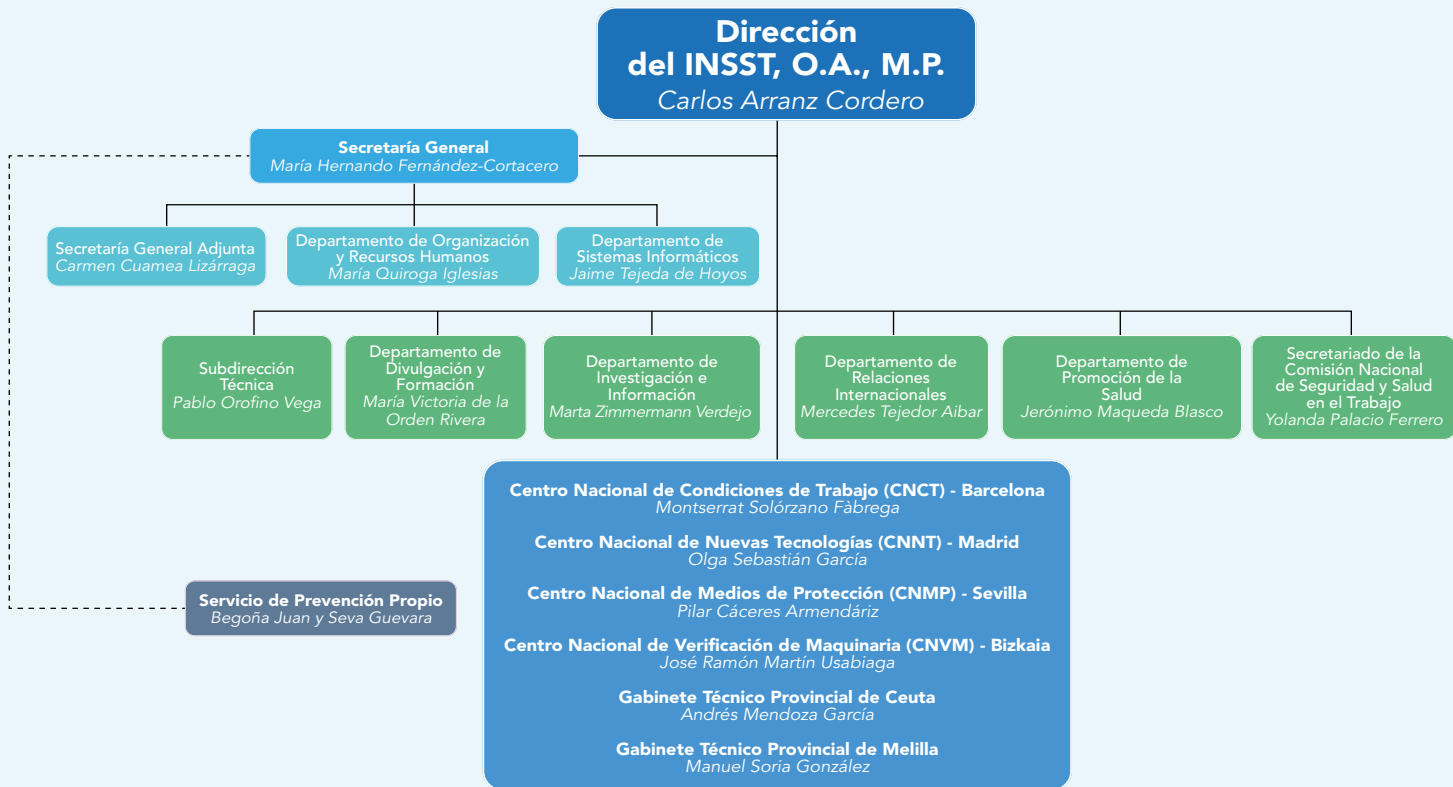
Dirección del INSST, O.A., M.P.
Carlos Arranz Cordero

Secretaría General
María Hernando Fernández-Cortacero

Secretaría General Adjunta
Carmen Cuamea Lizárraga

Departamento de Organización y Recursos Humanos
María Quiroga Iglesias

Departamento de Sistemas Informáticos
Jaime Tejeda de Hoyos

Subdirección Técnica
Pablo Orofino Vega

Departamento de Divulgación y Formación
María Victoria de la Orden Rivera

Departamento de Investigación e Información
Marta Zimmermann Verdejo

Departamento de Relaciones Internacionales
Mercedes Tejedor Aibar

Departamento de Promoción de la Salud
Jerónimo Maqueda Blasco

Secretariado de la Comisión Nacional de Seguridad y Salud en el Trabajo
Yolanda Palacio Ferrero

Centro Nacional de Condiciones de Trabajo (CNCT) - Barcelona
Montserrat Solórzano Fàbrega

Centro Nacional de Nuevas Tecnologías (CNNT) - Madrid
Olga Sebastián García

Centro Nacional de Medios de Protección (CNMP) - Sevilla
Pilar Cáceres Armendáriz

Centro Nacional de Verificación de Maquinaria (CNVM) - Bizkaia
José Ramón Martín Usabiaga

Gabinete Técnico Provincial de Ceuta
Andrés Mendoza García

Gabinete Técnico Provincial de Melilla
Manuel Soria González

Servicio de Prevención Propio
Begoña Juan y Seva Guevara